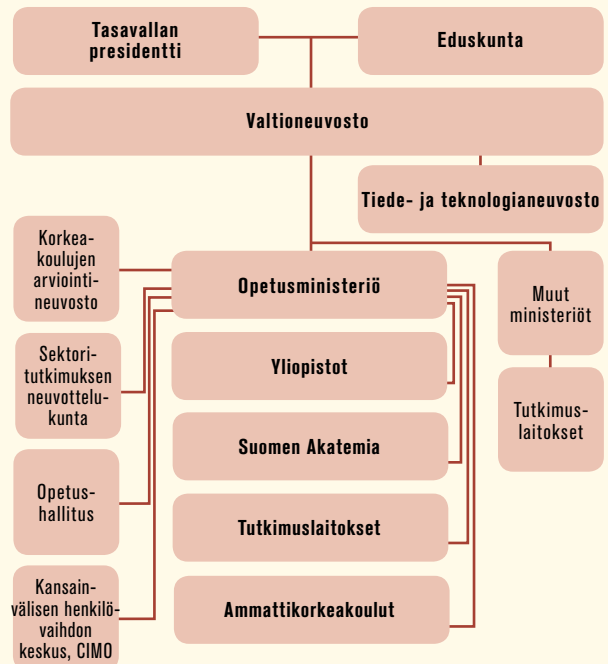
Tasavallan presidentti

Eduskunta

Valtioneuvosto

Tiede- ja teknologianeuvosto

Korkeakoulujen arviointineuvosto

Opetusministeriö

Muut ministeriöt

Sektoritutkimuksen neuvottelukunta

Yliopistot

Tutkimuslaitokset

Suomen Akatemia

Opetushallitus

Tutkimuslaitokset

Kansainvälisen henkilövaihdon keskus, CIMO

Ammattikorkeakoulut